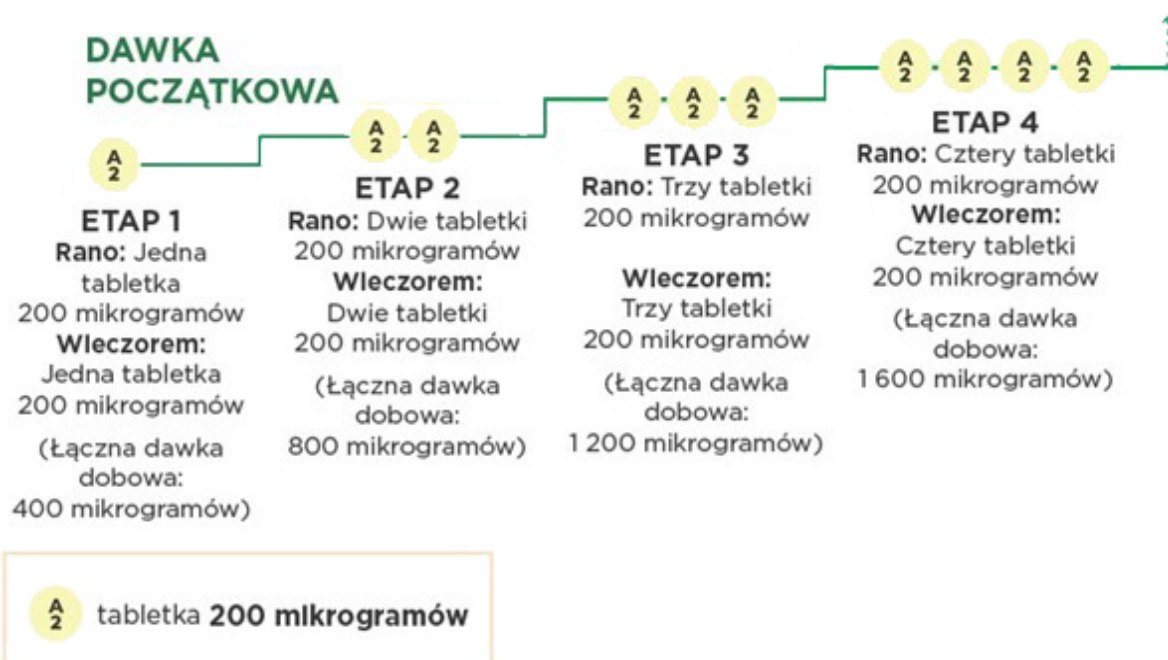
DAWKA POCZĄTKOWA

A 2

ETAP 1
Rano: Jedna tabletka 200 mikrogramów
Wieczorem: Jedna tabletka 200 mikrogramów
(Łączna dawka dobowa: 400 mikrogramów)

A 2 A 2

ETAP 2
Rano: Dwie tabletki 200 mikrogramów
Wieczorem: Dwie tabletki 200 mikrogramów
(Łączna dawka dobowa: 800 mikrogramów)

A 2 A 2 A 2

ETAP 3
Rano: Trzy tabletki 200 mikrogramów

Wieczorem: Trzy tabletki 200 mikrogramów
(Łączna dawka dobowa: 1 200 mikrogramów)

A 2 A 2 A 2 A 2

ETAP 4
Rano: Cztery tabletki 200 mikrogramów
Wieczorem: Cztery tabletki 200 mikrogramów
(Łączna dawka dobowa: 1 600 mikrogramów)

A 2 tabletka 200 mikrogramów